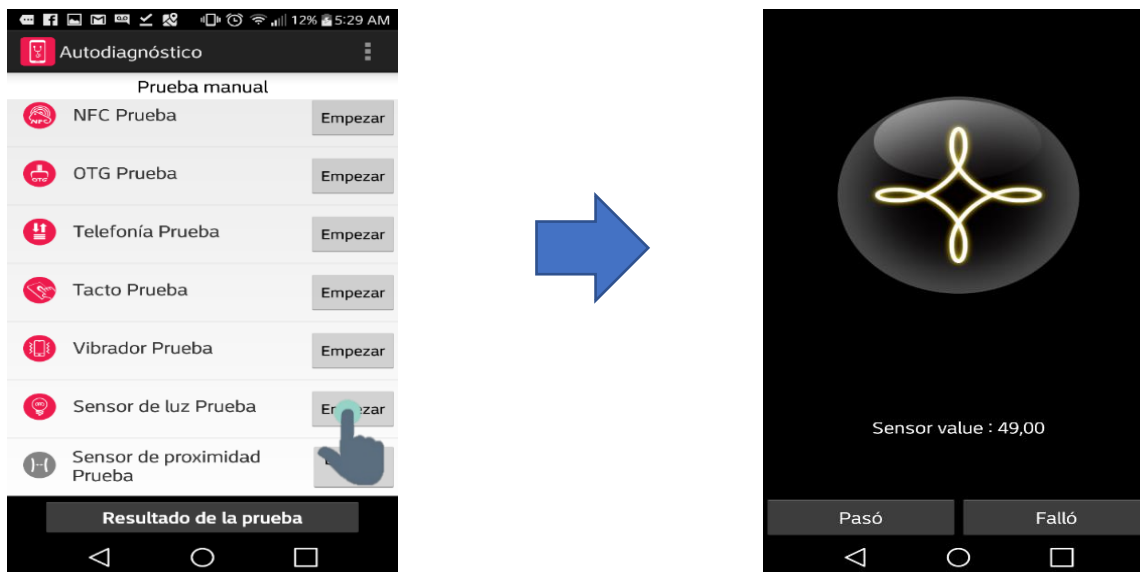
12% 5:29 AM
Autodiagnóstico
Prueba manual
NFC Prueba
Empezar
OTG Prueba
Empezar
Telefonía Prueba
Empezar
Tacto Prueba
Empezar
Vibrador Prueba
Empezar
Sensor de luz Prueba
Empezar
Sensor de proximidad Prueba
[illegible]
Resultado de la prueba

Sensor value : 49,00
Pasó
Falló